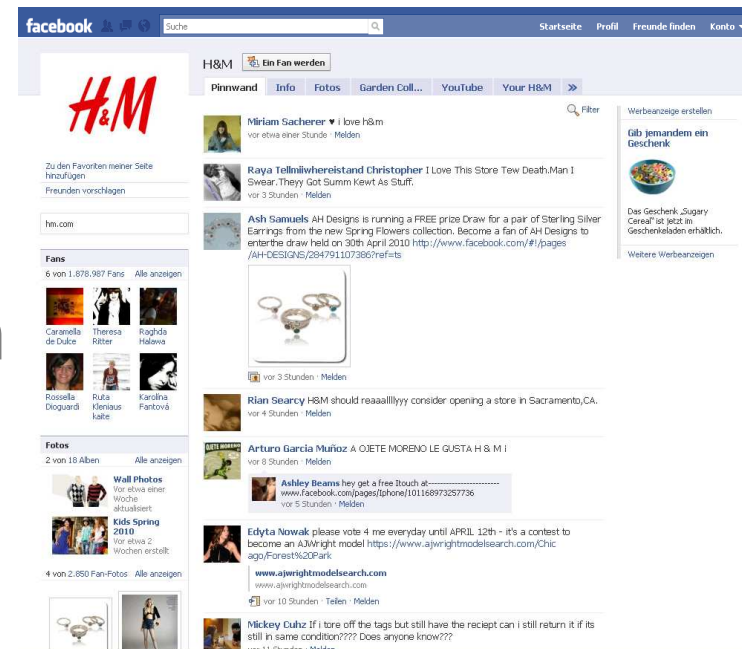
facebook

Suche

Startseite Profil Freunde finden Konto

H&M

H&M

Ein Fan werden

Pinnwand Info Fotos Garden Coll... YouTube Your H&M »

Filter

Zu den Favoriten meiner Seite hinzufügen

Freunden vorschlagen

hm.com

Fans

6 von 1.878.987 Fans Alle anzeigen

Caramella de Dulce

Theresa Ritter

Raghda Halawa

Rossella Dioguardi

Ruta Kleniaus kaite

Karolina Fantová

Fotos

2 von 18 Alben Alle anzeigen

Wall Photos
Vor etwa einer Woche aktualisiert

Kids Spring 2010
Vor etwa 2 Wochen erstellt

4 von 2.850 Fan-Fotos Alle anzeigen

Miriam Sacherer ♥ i love h&m
vor etwa einer Stunde · Melden

Raya Tellmiiwhereistand Christopher I Love This Store Tew Death.Man I Swear.Theyy Got Summ Kewt As Stuff.
vor 3 Stunden · Melden

Ash Samuels AH Designs is running a FREE prize Draw for a pair of Sterling Silver Earrings from the new Spring Flowers collection. Become a fan of AH Designs to enterthe draw held on 30th April 2010 http://www.facebook.com/#!/pages/AH-DESIGNS/284791107386?ref=ts
vor 3 Stunden · Melden

Rian Searcy H&M should reaaallllyyy consider opening a store in Sacramento,CA.
vor 4 Stunden · Melden

Arturo Garcia Muñoz A OJETE MORENO LE GUSTA H & M !
vor 8 Stunden · Melden

Ashley Beams hey get a free Itouch at------------------------
www.facebook.com/pages/Iphone/101168973257736
vor 5 Stunden · Melden

Edyta Nowak please vote 4 me everyday until APRIL 12th - it's a contest to become an AJWright model https://www.ajwrightmodelsearch.com/Chicago/Forest%20Park
www.ajwrightmodelsearch.com
www.ajwrightmodelsearch.com
vor 10 Stunden · Teilen · Melden

Mickey Cuhz If i tore off the tags but still have the reciept can i still return it if its still in same condition???? Does anyone know???

Werbeanzeige erstellen

Gib jemandem ein Geschenk

Das Geschenk „Sugary Cereal" ist jetzt im Geschenkeladen erhältlich.

Weitere Werbeanzeigen